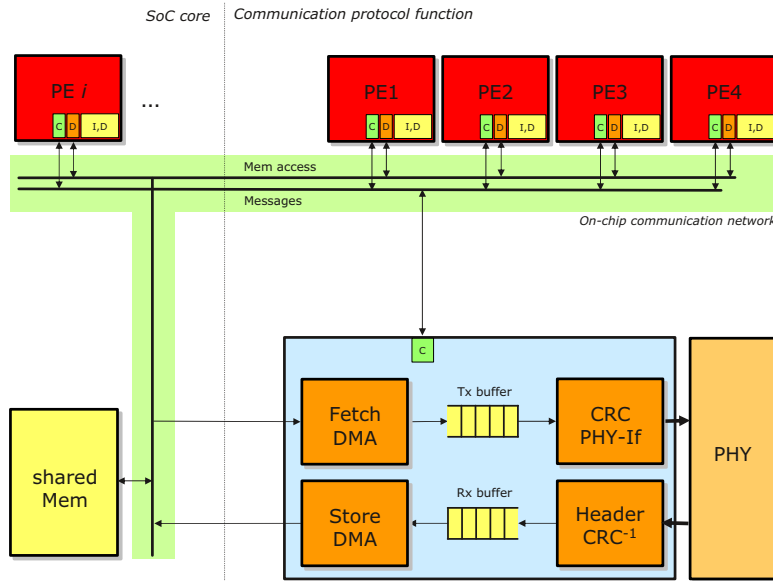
SoC core

Communication protocol function

PE *i*

C D I,D

...

PE1

C D I,D

PE2

C D I,D

PE3

C D I,D

PE4

C D I,D

Mem access

Messages

On-chip communication network

C

shared Mem

Fetch DMA

Tx buffer

CRC PHY-If

PHY

Store DMA

Rx buffer

Header CRC$^{-1}$